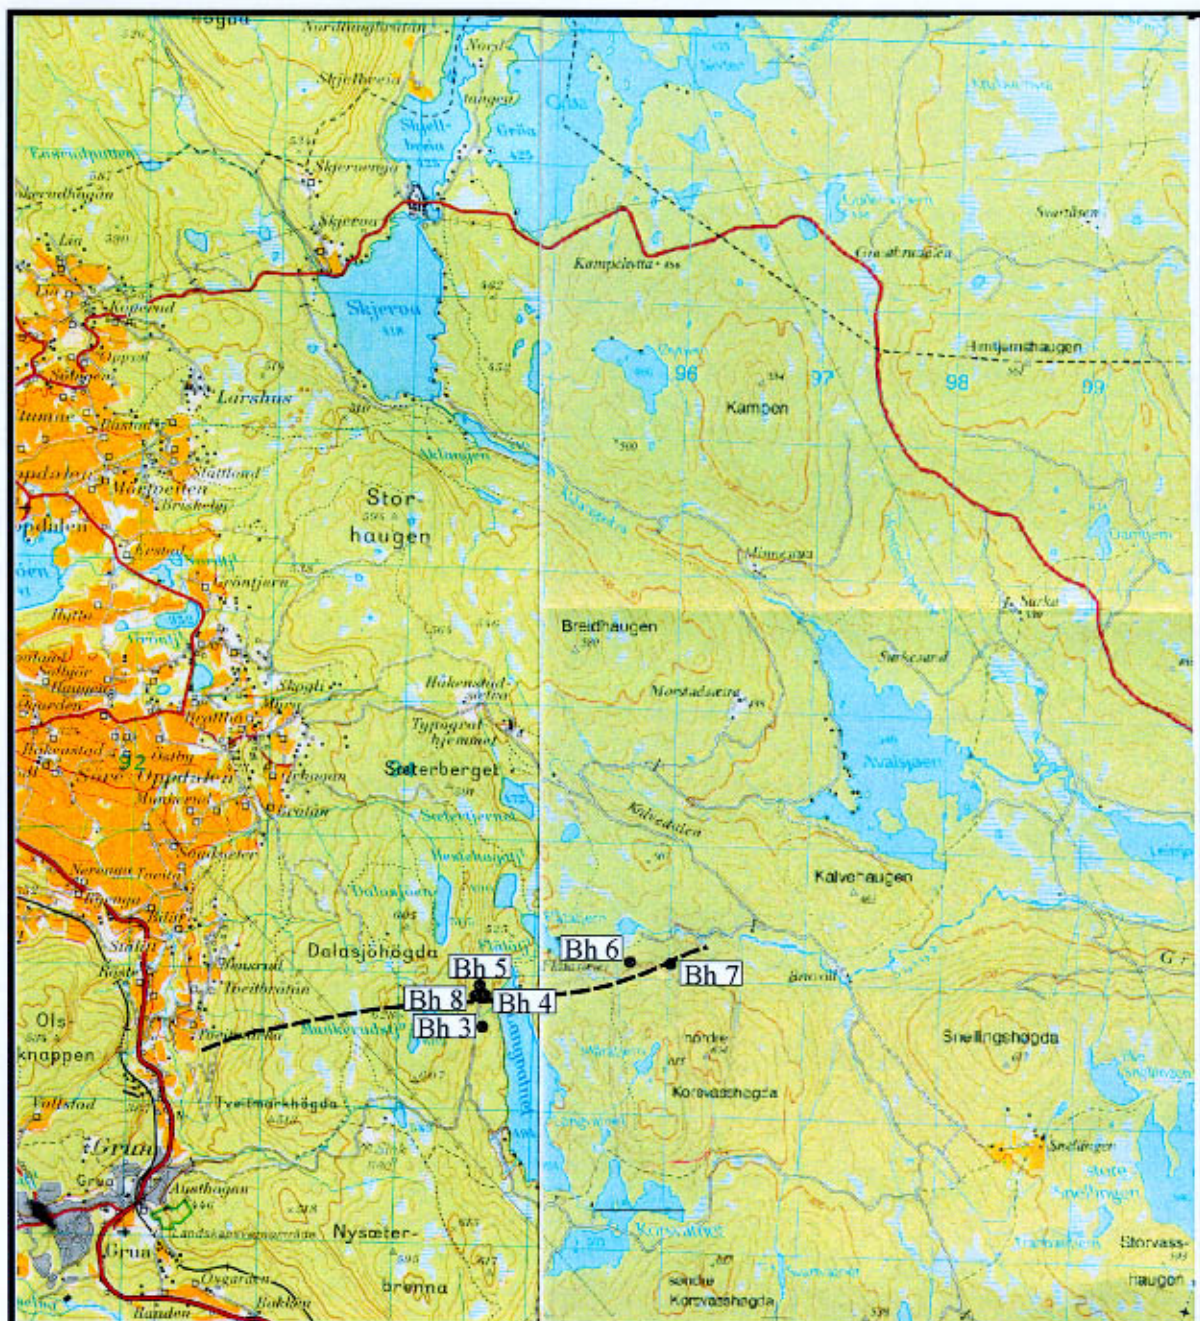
Nordhagfjellet
Skjellbreia
Skjellbreia
Griša
Grua
Skjervenga
Skjervan
Skjervan
Kampelevta
Grautbrusletta
Svartåsen
Himtjernshaugen
96
97
98
99
Kampen
Larshus
Stor-
haugen
Breidhaugen
Sarkesand
Holmenseter
Håkenstadsætra
Typograf-
hjemmet
Sæterberget
Avalsjøen
92
Søre Oppdalen
Kalvehaugen
Dalasjöhögda
Bh 6
Bh 5
Bh 7
Bh 8
Bh 4
Bh 3
Ols-
knappen
Snellingshøgda
nørdre
Korsvasshøgda
Tveitmarkhøgda
Grua
Grua
Grua
Nysæter-
brenna
Storvass-
haugen
søndre
Korsvasshøgda